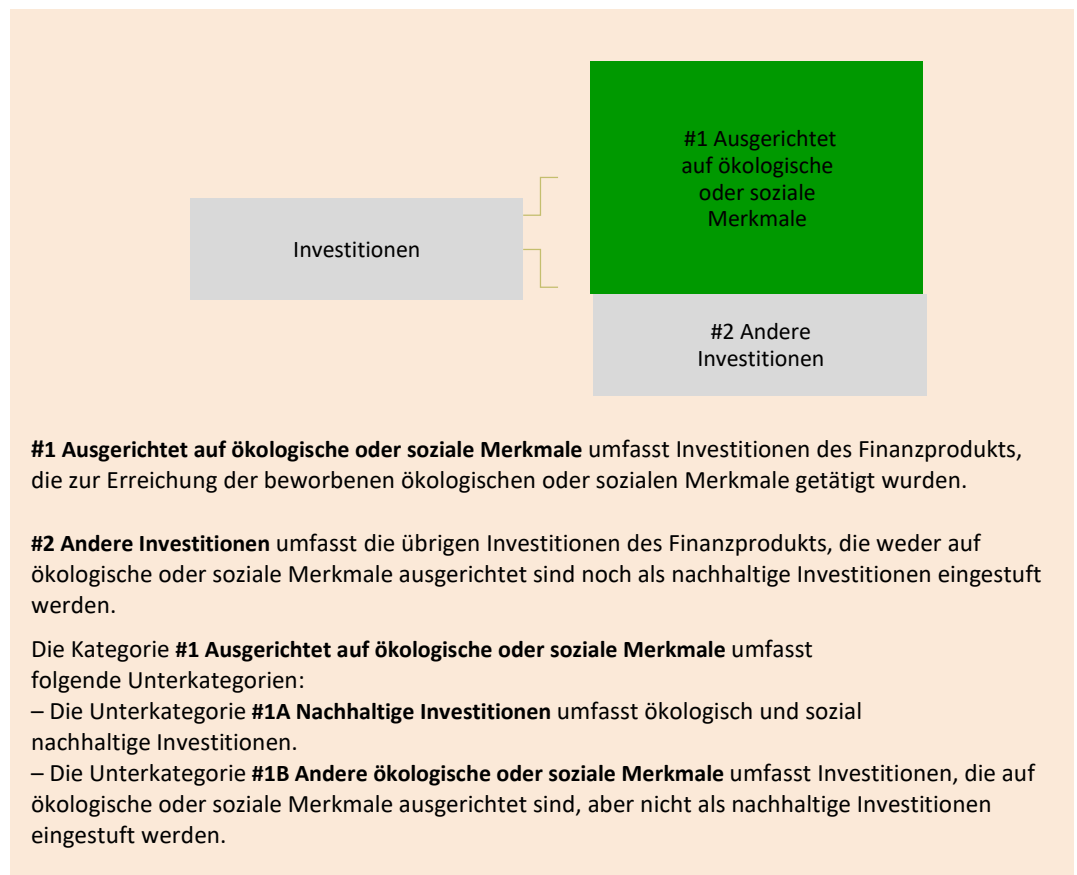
Investitionen

#1 Ausgerichtet auf ökologische oder soziale Merkmale

#2 Andere Investitionen

**#1 Ausgerichtet auf ökologische oder soziale Merkmale** umfasst Investitionen des Finanzprodukts, die zur Erreichung der beworbenen ökologischen oder sozialen Merkmale getätigt wurden.

**#2 Andere Investitionen** umfasst die übrigen Investitionen des Finanzprodukts, die weder auf ökologische oder soziale Merkmale ausgerichtet sind noch als nachhaltige Investitionen eingestuft werden.

Die Kategorie **#1 Ausgerichtet auf ökologische oder soziale Merkmale** umfasst folgende Unterkategorien:
– Die Unterkategorie **#1A Nachhaltige Investitionen** umfasst ökologisch und sozial nachhaltige Investitionen.
– Die Unterkategorie **#1B Andere ökologische oder soziale Merkmale** umfasst Investitionen, die auf ökologische oder soziale Merkmale ausgerichtet sind, aber nicht als nachhaltige Investitionen eingestuft werden.